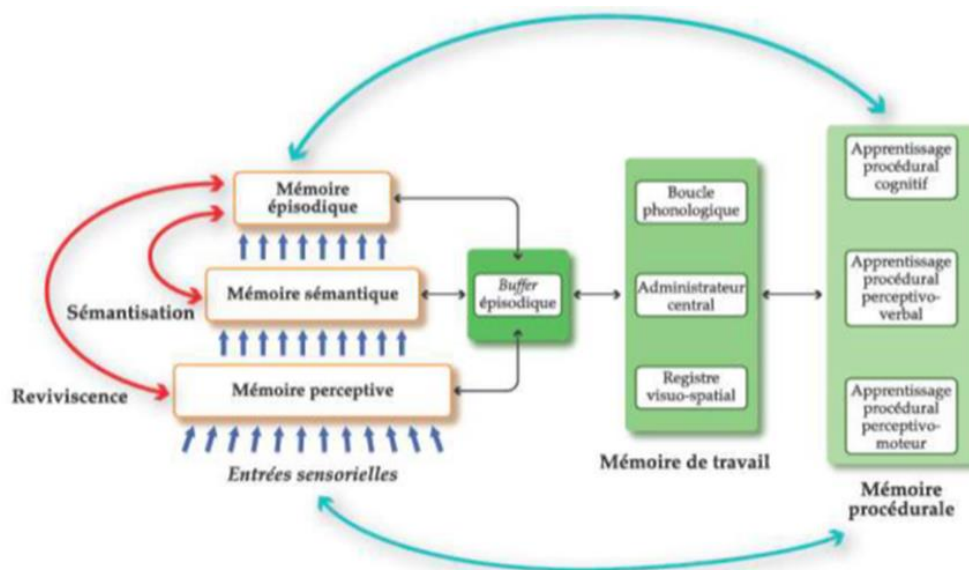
Mémoire épisodique

Mémoire sémantique

Mémoire perceptive

Sémantisation

Reviviscence

Entrées sensorielles

Buffer épisodique

Boucle phonologique

Administrateur central

Registre visuo-spatial

Mémoire de travail

Apprentissage procédural cognitif

Apprentissage procédural perceptivo-verbal

Apprentissage procédural perceptivo-moteur

Mémoire procédurale